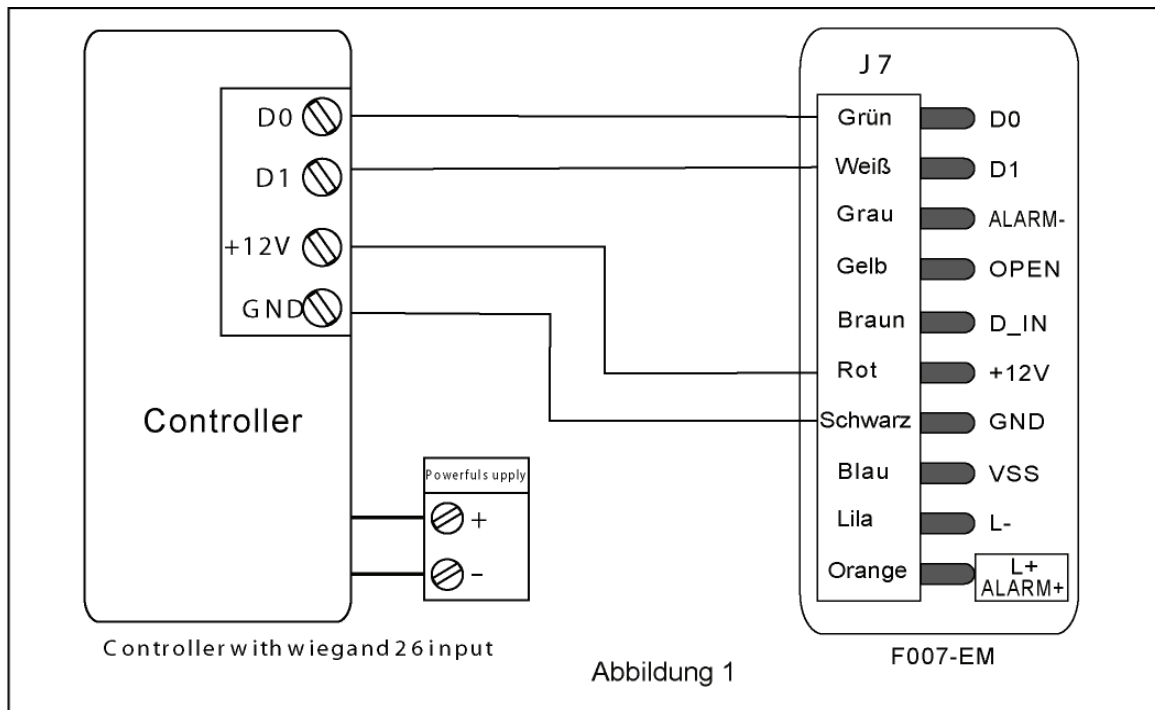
D0
D1
+12V
GND

Controller

Powerfuls upply
+
–

Controllerwithwiegand26input

J 7
Grün D0
Weiß D1
Grau ALARM-
Gelb OPEN
Braun D_IN
Rot +12V
Schwarz GND
Blau VSS
Lila L-
Orange L+ ALARM+

F007-EM

Abbildung 1